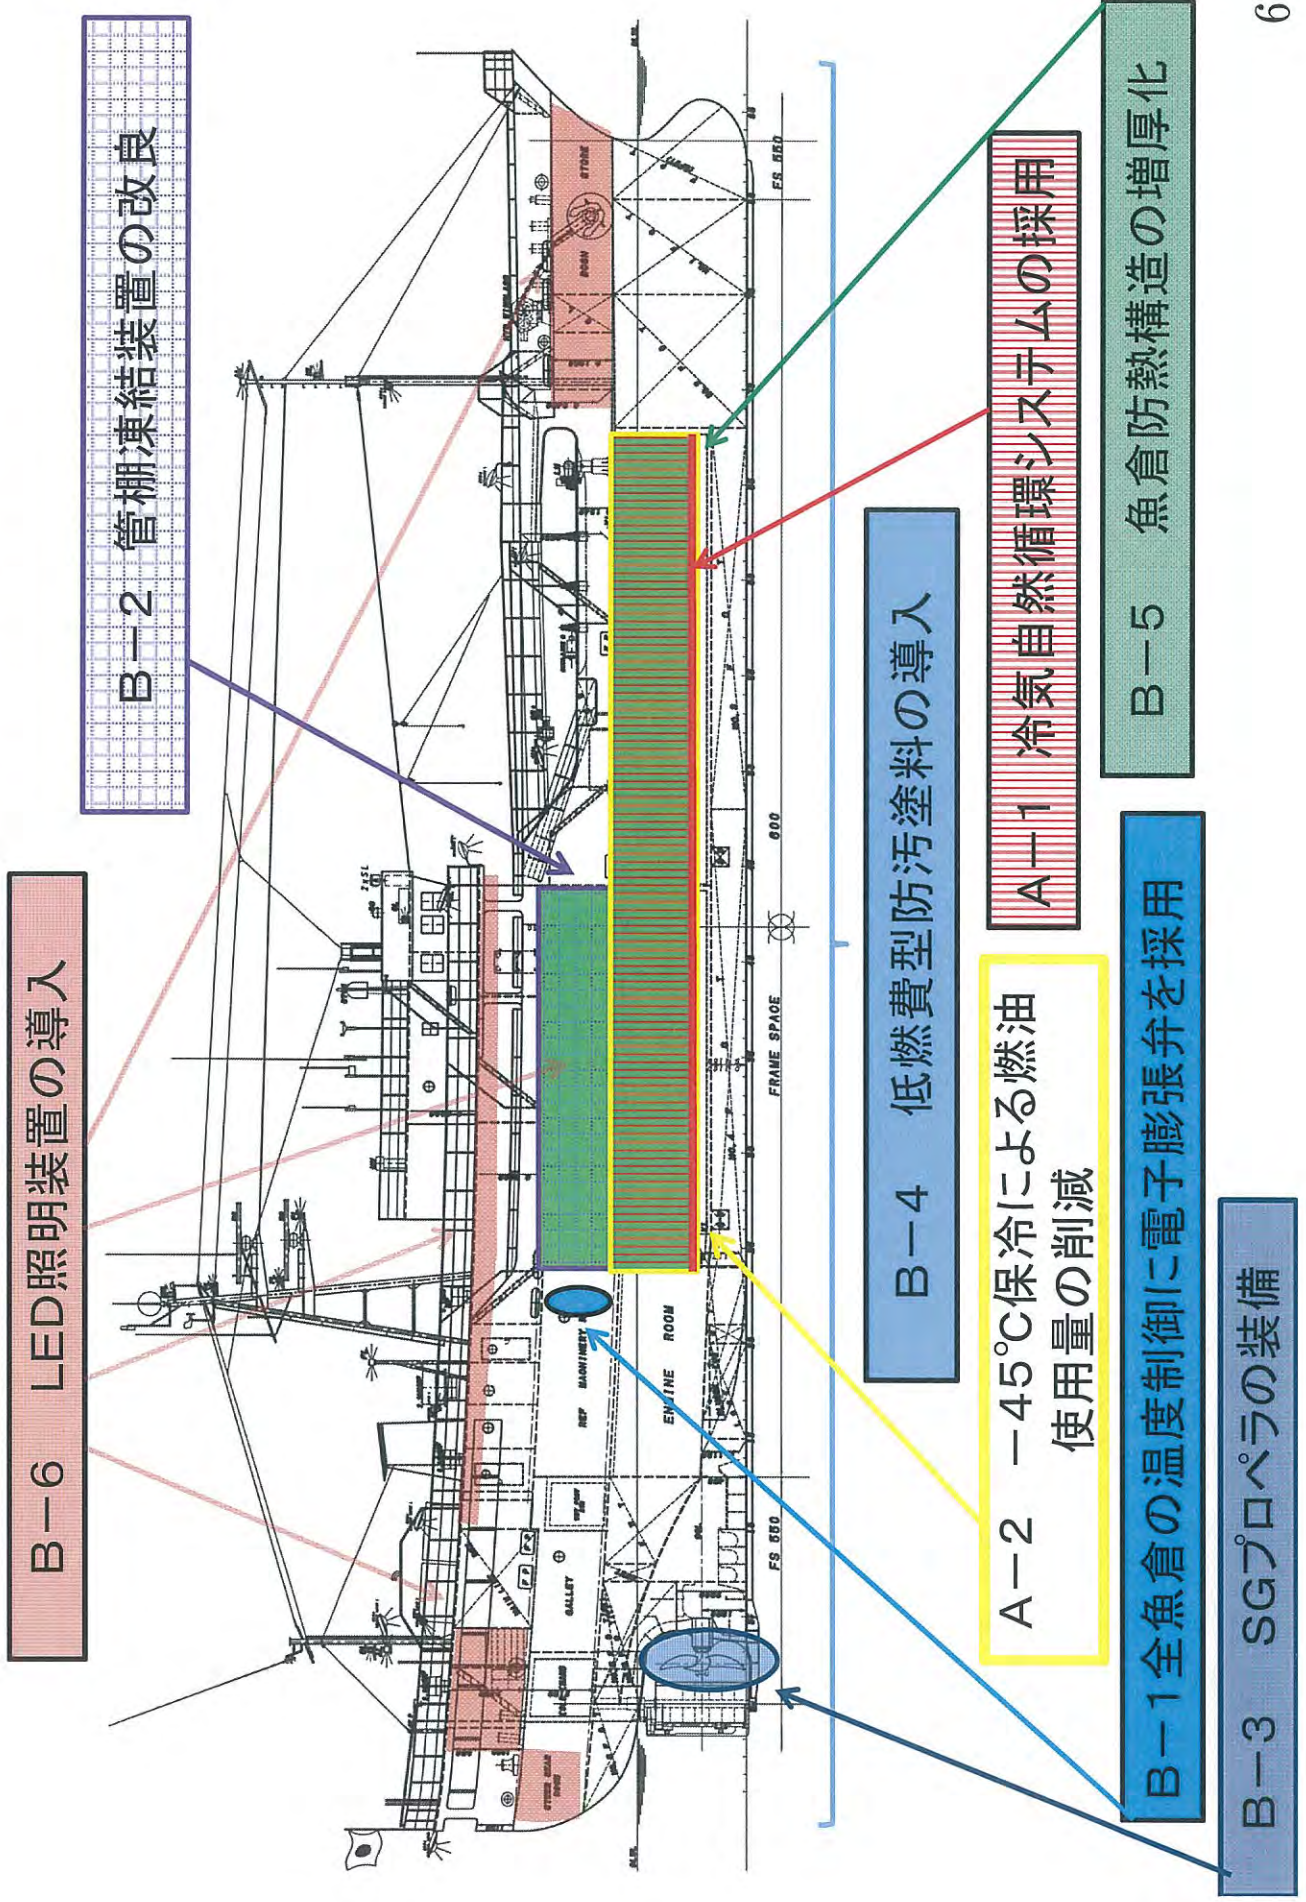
B－6　LED照明装置の導入

B－2　管棚凍結装置の改良

B－4　低燃費型防汚塗料の導入

A－2　－45℃保冷による燃油使用量の削減

A－1　冷気自然循環システムの採用

B－5　魚倉防熱構造の増厚化

B－1全魚倉の温度制御に電子膨張弁を採用

B－3　SGプロペラの装備

STORE

ENGINE ROOM

REF MACHINERY

GALLEY

FRAME SPACE

FS 550

600

FS 550

6